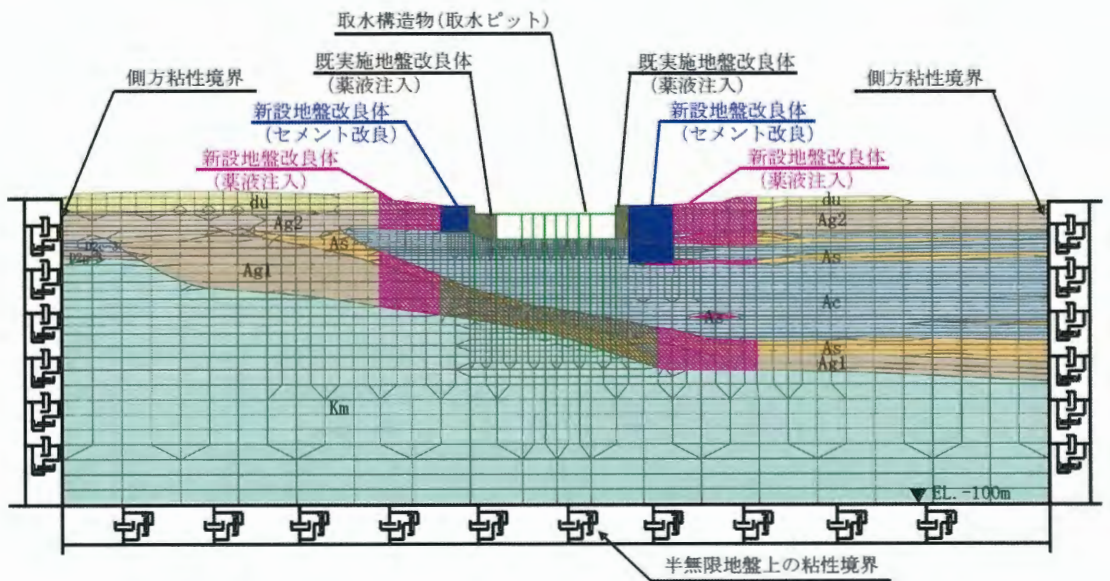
取水構造物(取水ピット)

既実施地盤改良体
(薬液注入)

既実施地盤改良体
(薬液注入)

側方粘性境界

側方粘性境界

新設地盤改良体
(セメント改良)

新設地盤改良体
(セメント改良)

新設地盤改良体
(薬液注入)

新設地盤改良体
(薬液注入)

du
Ag2
As
Ag1
Km

du
Ag2
As
Ac
As
As
Ag1

▼EL. -100m

半無限地盤上の粘性境界